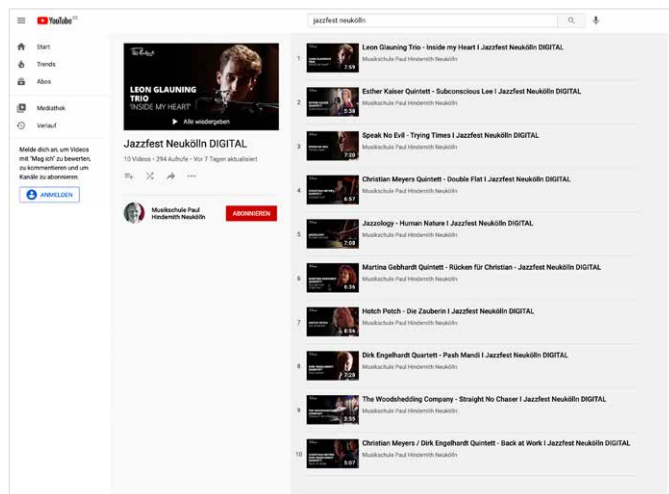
YouTube DE

jazzfest neukölln

Start
Trends
Abos

Mediathek
Verlauf

Melde dich an, um Videos mit "Mag ich" zu bewerten, zu kommentieren und um Kanäle zu abonnieren.

ANMELDEN

LEON GLAUNING TRIO
'INSIDE MY HEART'

Alle wiedergeben

Jazzfest Neukölln DIGITAL
10 Videos • 294 Aufrufe • Vor 7 Tagen aktualisiert

Musikschule Paul Hindemith Neukölln
ABONNIEREN

1 7:59 Leon Glauning Trio - Inside my Heart I Jazzfest Neukölln DIGITAL
Musikschule Paul Hindemith Neukölln

2 5:38 Esther Kaiser Quintett - Subconscious Lee I Jazzfest Neukölln DIGITAL
Musikschule Paul Hindemith Neukölln

3 7:20 Speak No Evil - Trying Times I Jazzfest Neukölln DIGITAL
Musikschule Paul Hindemith Neukölln

4 6:57 Christian Meyers Quintett - Double Flat I Jazzfest Neukölln DIGITAL
Musikschule Paul Hindemith Neukölln

5 7:08 Jazzology - Human Nature I Jazzfest Neukölln DIGITAL
Musikschule Paul Hindemith Neukölln

6 6:36 Martina Gebhardt Quintett - Rücken für Christian - Jazzfest Neukölln DIGITAL
Musikschule Paul Hindemith Neukölln

7 6:54 Hotch Potch - Die Zauberin I Jazzfest Neukölln DIGITAL
Musikschule Paul Hindemith Neukölln

8 7:28 Dirk Engelhardt Quartett - Pash Mandi I Jazzfest Neukölln DIGITAL
Musikschule Paul Hindemith Neukölln

9 2:55 The Woodshedding Company - Straight No Chaser I Jazzfest Neukölln DIGITAL
Musikschule Paul Hindemith Neukölln

10 5:07 Christian Meyers / Dirk Engelhardt Quintett - Back at Work I Jazzfest Neukölln DIGITAL
Musikschule Paul Hindemith Neukölln